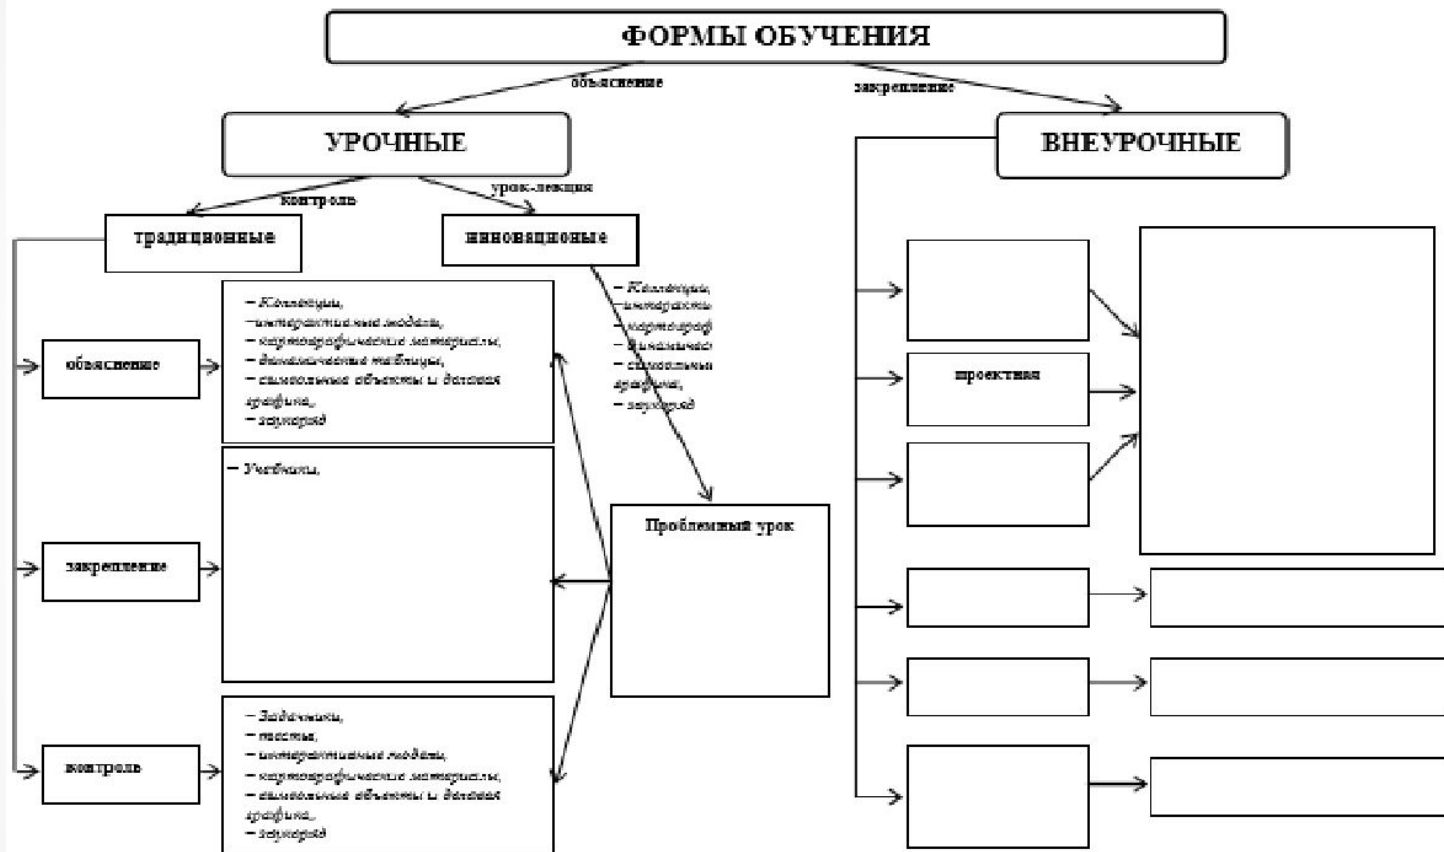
ФОРМЫ ОБУЧЕНИЯ

объяснение

закрепление

УРОЧНЫЕ

ВНЕУРОЧНЫЕ

контроль

урок-лекция

традиционные

инновационные

– Коллекции,
–интерактивные модели,
– картографические материалы,
– динамические таблицы,
– символьные объекты и деловая графика,
– задачный

– Коллекции,
– интеракти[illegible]
– картограф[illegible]
– динамичес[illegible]
– символьны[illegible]
графика,
– задачный

объяснение

проектная

– Учебники,

Проблемный урок

закрепление

– Задачники,
– тесты,
– интерактивные модели,
– картографические материалы,
– символьные объекты и деловая графика,
– задачный

контроль